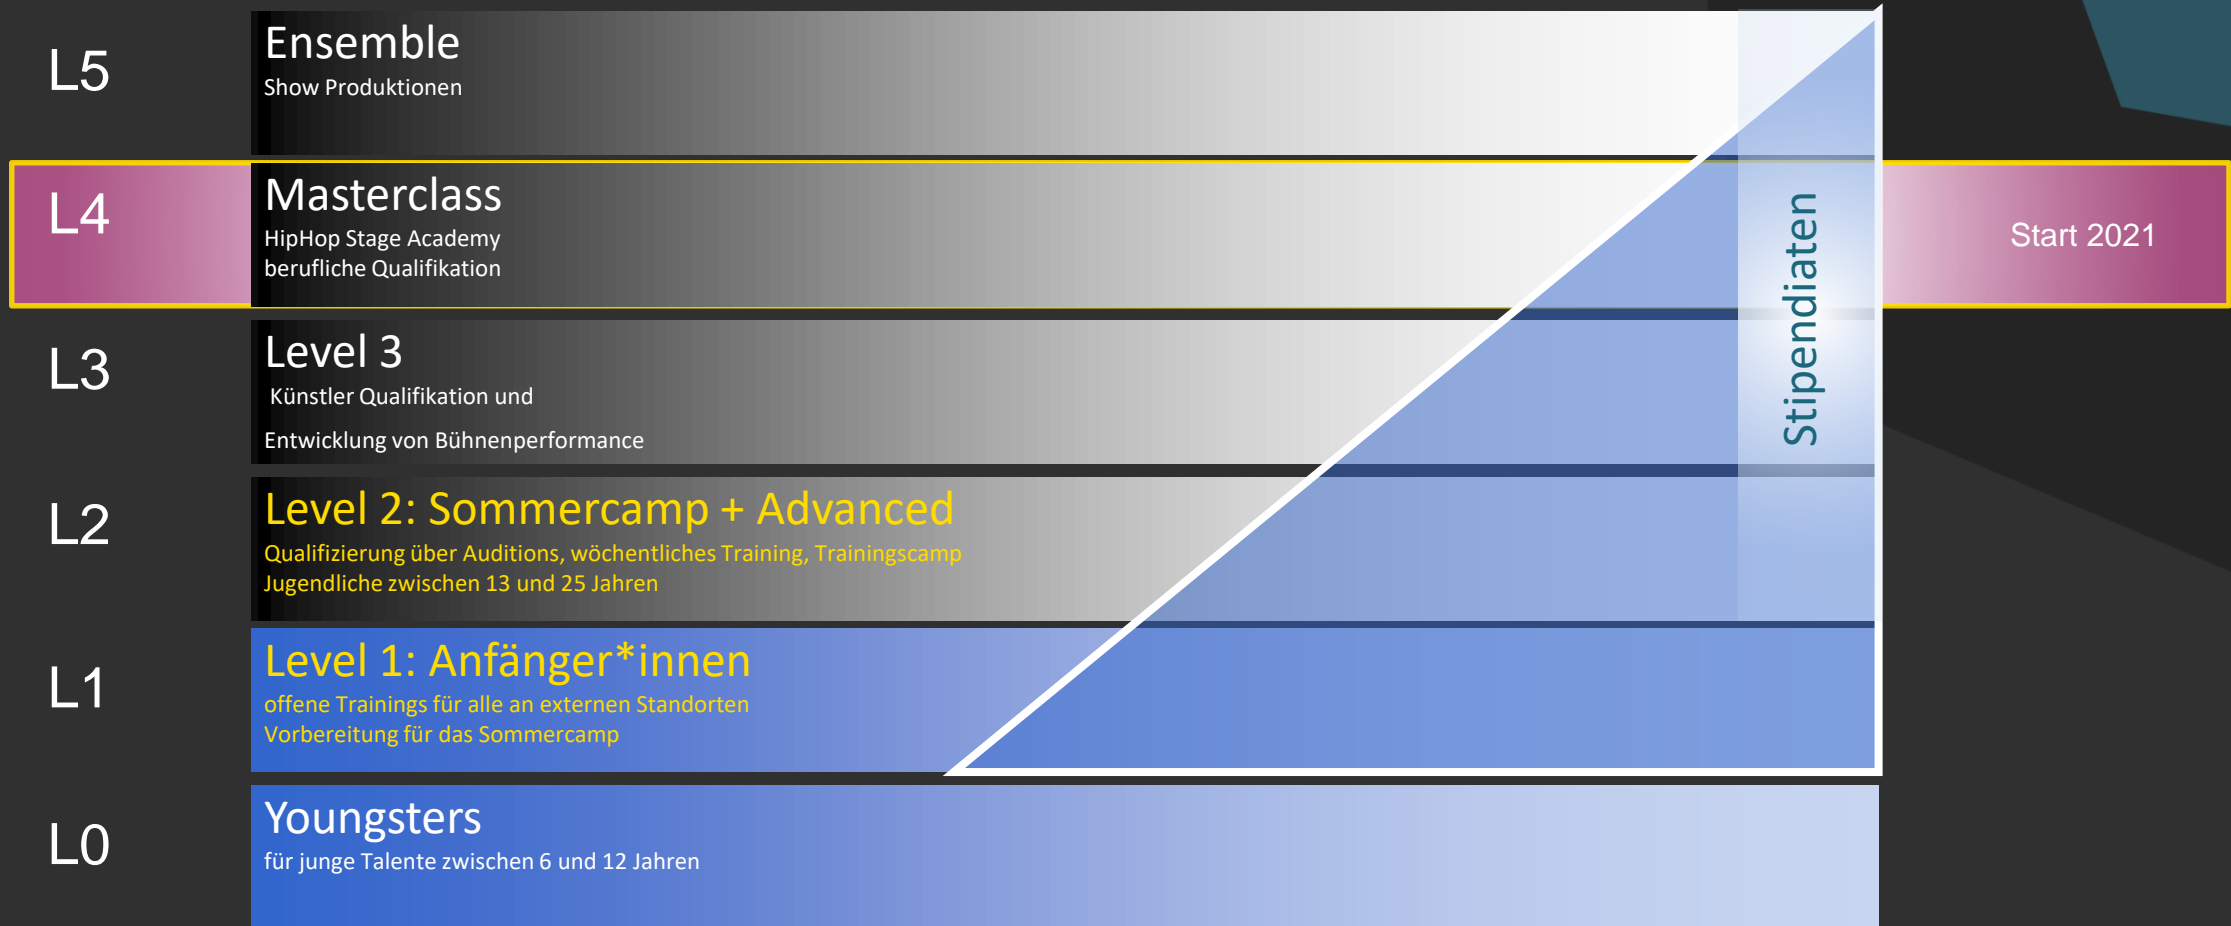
L5
Ensemble
Show Produktionen

L4
Masterclass
HipHop Stage Academy
berufliche Qualifikation

Start 2021

Stipendiaten

L3
Level 3
Künstler Qualifikation und

Entwicklung von Bühnenperformance

L2
Level 2: Sommercamp + Advanced
Qualifizierung über Auditions, wöchentliches Training, Trainingscamp
Jugendliche zwischen 13 und 25 Jahren

L1
Level 1: Anfänger*innen
offene Trainings für alle an externen Standorten
Vorbereitung für das Sommercamp

L0
Youngsters
für junge Talente zwischen 6 und 12 Jahren